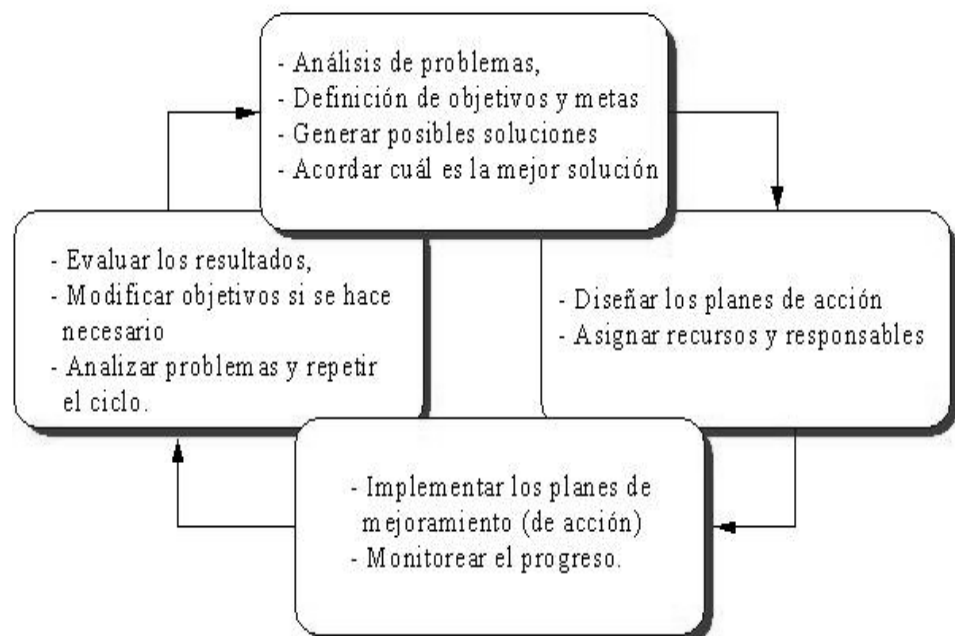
- Análisis de problemas,
- Definición de objetivos y metas
- Generar posibles soluciones
- Acordar cuál es la mejor solución

- Diseñar los planes de acción
- Asignar recursos y responsables

- Implementar los planes de mejoramiento (de acción)
- Monitorear el progreso.

- Evaluar los resultados,
- Modificar objetivos si se hace necesario
- Analizar problemas y repetir el ciclo.